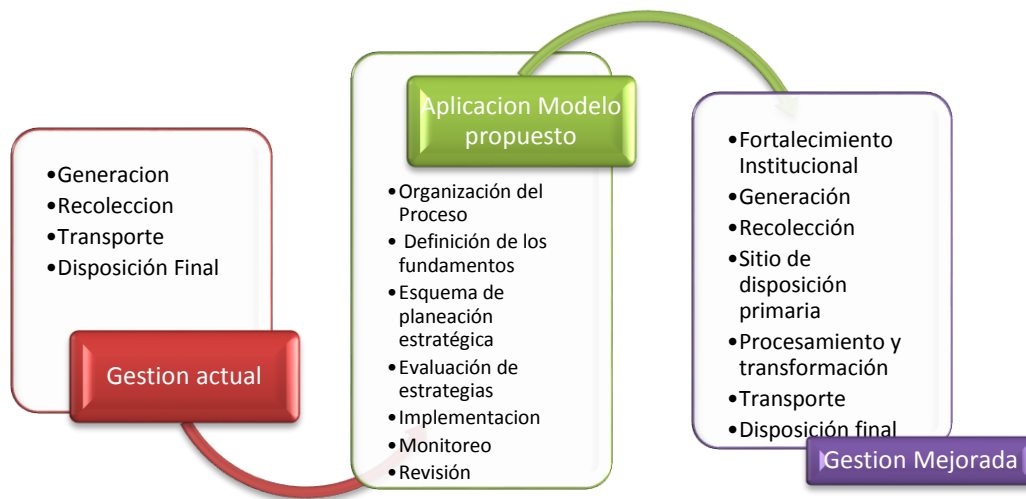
•Generacion
•Recoleccion
•Transporte
•Disposición Final

Gestion actual

Aplicacion Modelo propuesto

•Organización del Proceso
• Definición de los fundamentos
•Esquema de planeación estratégica
•Evaluación de estrategias
•Implementacion
•Monitoreo
•Revisión

•Fortalecimiento Institucional
•Generación
•Recolección
•Sitio de disposición primaria
•Procesamiento y transformación
•Transporte
•Disposición final

Gestion Mejorada